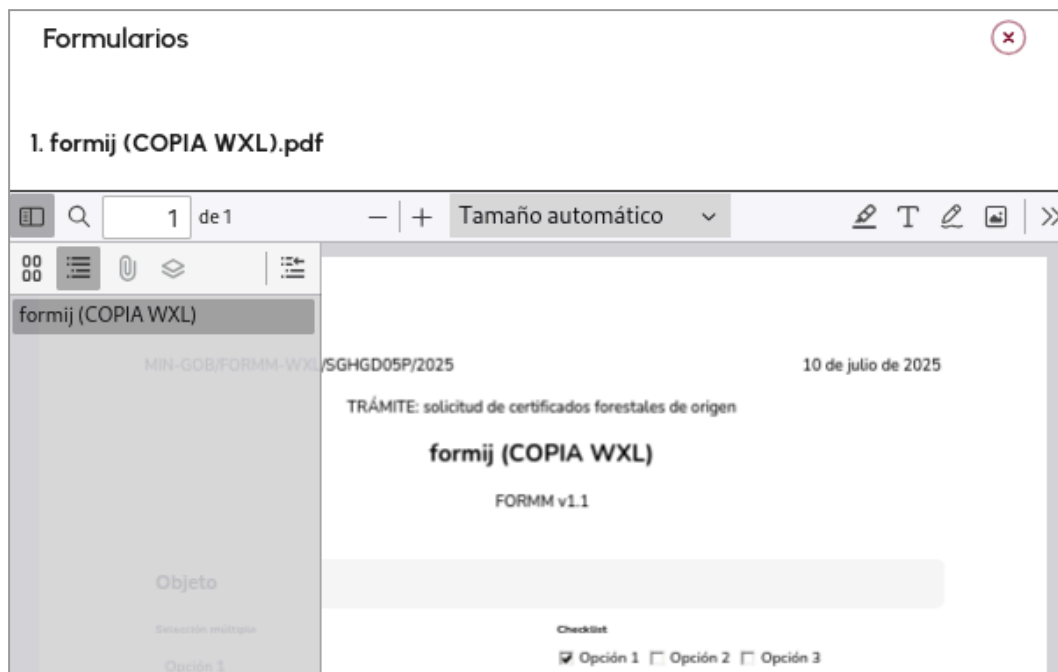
Formularios

1. formij (COPIA WXL).pdf

1 de 1

Tamaño automático

formij (COPIA WXL)

MIN-GOB/FORMM-WXL/SGHGD05P/2025

10 de julio de 2025

TRÁMITE: solicitud de certificados forestales de origen

formij (COPIA WXL)

FORMM v1.1

Objeto

Selección múltiple

Opción 1

Checklist

☑ Opción 1 ☐ Opción 2 ☐ Opción 3